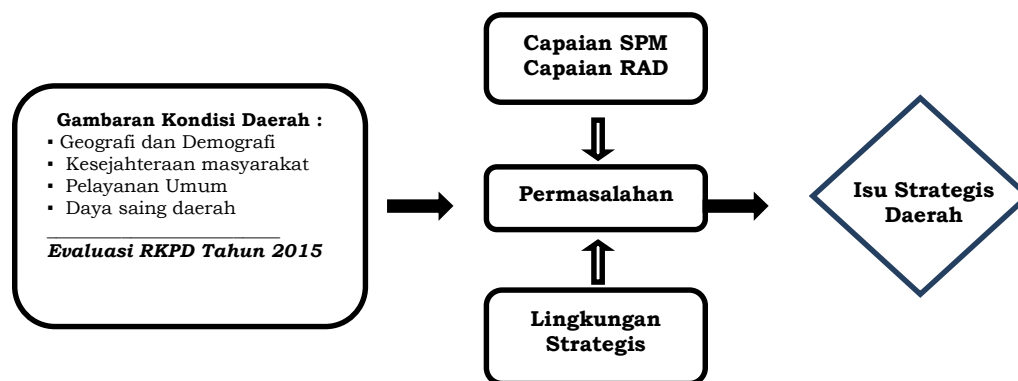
Gambaran Kondisi Daerah :
▪ Geografi dan Demografi
▪ Kesejahteraan masyarakat
▪ Pelayanan Umum
▪ Daya saing daerah

*Evaluasi RKPD Tahun 2015*

Capaian SPM
Capaian RAD

Permasalahan

Lingkungan Strategis

Isu Strategis Daerah